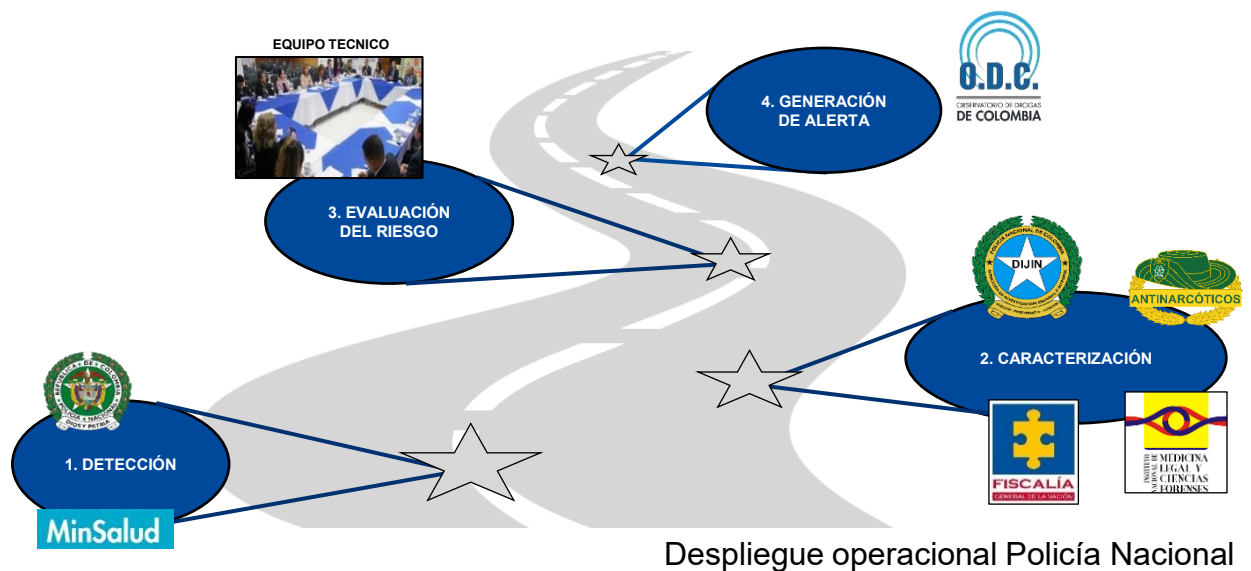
EQUIPO TECNICO

4. GENERACIÓN DE ALERTA

O.D.C.
OBSERVATORIO DE DROGAS
DE COLOMBIA

3. EVALUACIÓN DEL RIESGO

DIJIN

ANTINARCÓTICOS

2. CARACTERIZACIÓN

REPÚBLICA DE COLOMBIA
POLICÍA NACIONAL
DIOS Y PATRIA

1. DETECCIÓN

FISCALÍA
GENERAL DE LA NACIÓN

INSTITUTO NACIONAL DE MEDICINA LEGAL Y CIENCIAS FORENSES

MinSalud

Despliegue operacional Policía Nacional